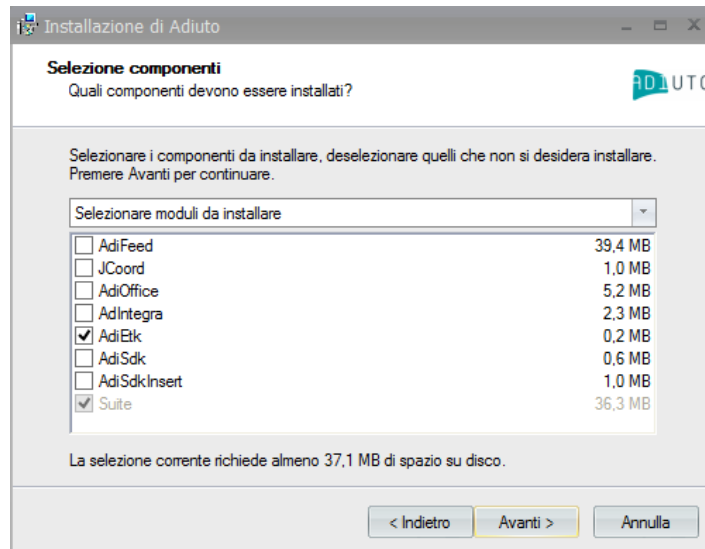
Installazione di Adiuto

**Selezione componenti**
Quali componenti devono essere installati?

ADIUTO

Selezionare i componenti da installare, deselezionare quelli che non si desidera installare. Premere Avanti per continuare.

Selezionare moduli da installare

| | | |
|---|---|---|
| ☐ | AdiFeed | 39,4 MB |
| ☐ | JCoord | 1,0 MB |
| ☐ | AdiOffice | 5,2 MB |
| ☐ | AdIntegra | 2,3 MB |
| ☑ | AdiEtk | 0,2 MB |
| ☐ | AdiSdk | 0,6 MB |
| ☐ | AdiSdkInsert | 1,0 MB |
| ☑ | Suite | 36,3 MB |

La selezione corrente richiede almeno 37,1 MB di spazio su disco.

< Indietro   Avanti >   Annulla